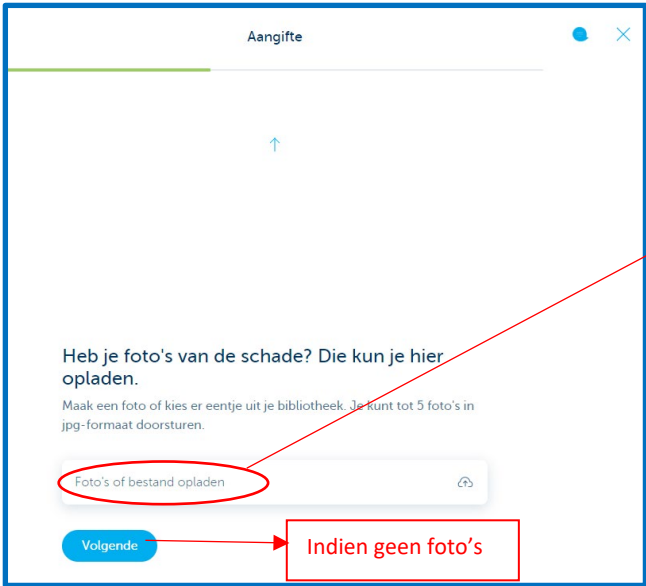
Aangifte

Heb je foto's van de schade? Die kun je hier opladen.

Maak een foto of kies er eentje uit je bibliotheek. Je kunt tot 5 foto's in jpg-formaat doorsturen.

Foto's of bestand opladen

Volgende

Indien geen foto’s